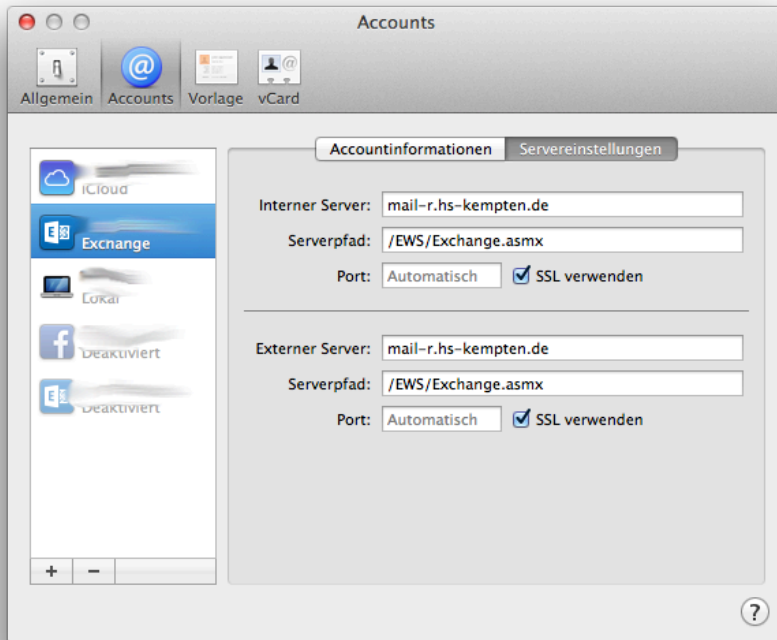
Accounts

Allgemein Accounts Vorlage vCard

iCloud
Exchange
Lokal
Deaktiviert
Deaktiviert

+ −

Accountinformationen Servereinstellungen

Interner Server: mail-r.hs-kempten.de
Serverpfad: /EWS/Exchange.asmx
Port: Automatisch SSL verwenden

Externer Server: mail-r.hs-kempten.de
Serverpfad: /EWS/Exchange.asmx
Port: Automatisch SSL verwenden

?